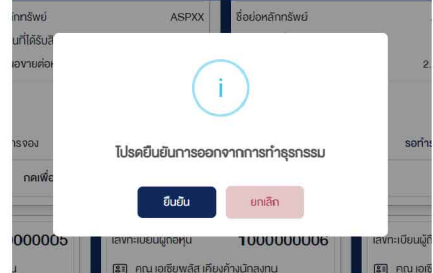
ลักทรัพย์ ASPXX
นที่ได้รับสิ
อขายต่อ
ชื่อย่อหลักทรัพย์
2.
i
โปรดยืนยันการออกจากการทำธุรกรรม
ยืนยัน
ยกเลิก
ารจอง
กดเพื่อ
รอการ
0000005
เลขทะเบียนผู้ถือหุ้น 1000000006
คุณ เอเชียพลัส เคียงข้างนักลงทุน
เลขทะเบียนผู้
คุณ เอเชีย